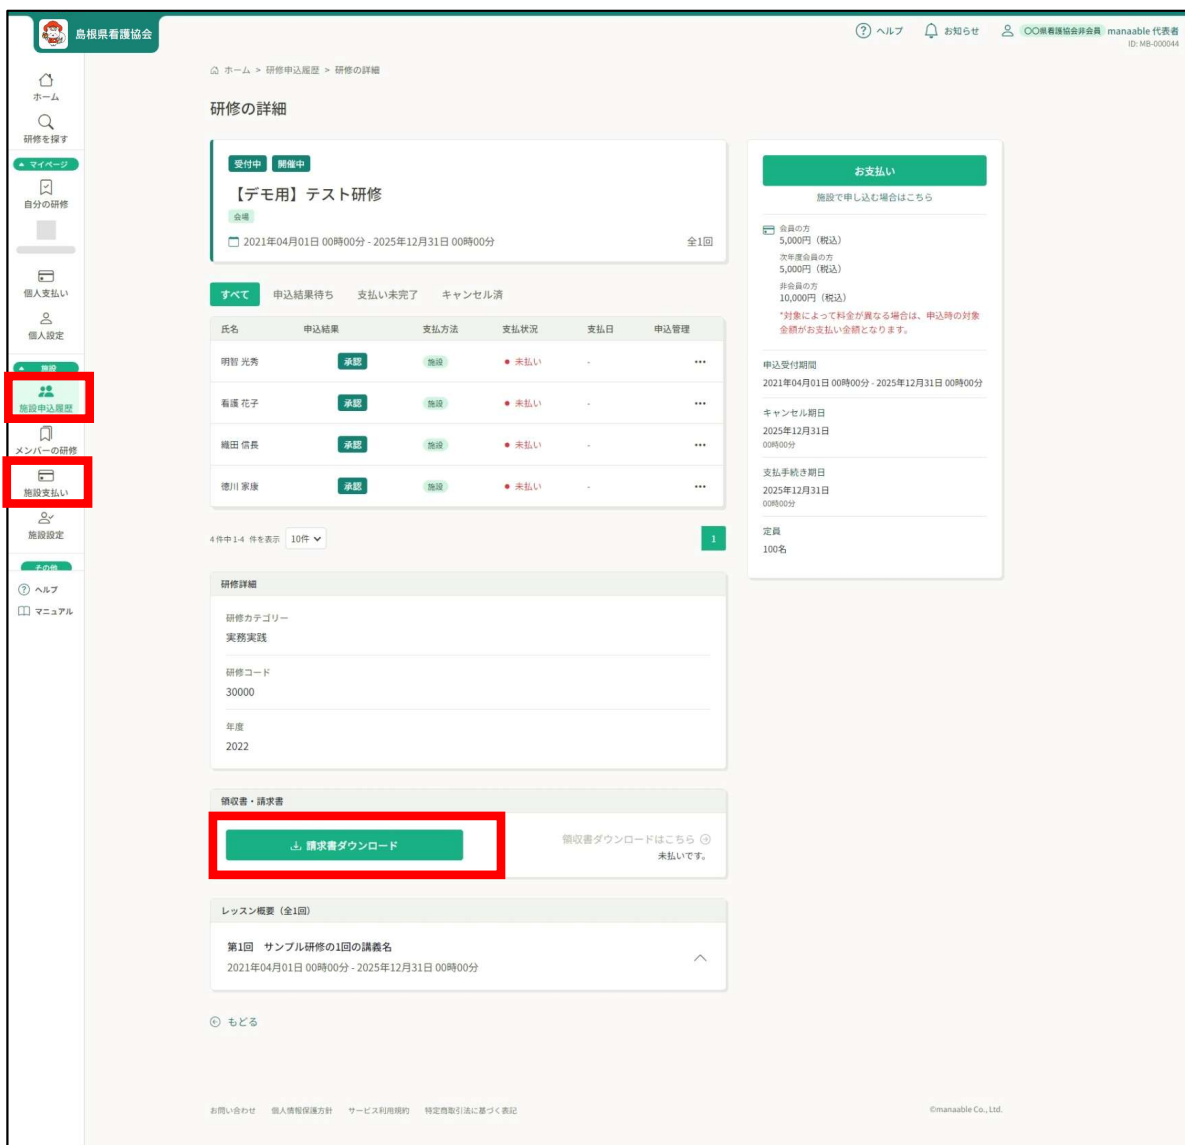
島根県看護協会

ヘルプ お知らせ ○○県看護協会非会員 manaable 代表者
ID: MB-000044

ホーム
研修を探す
マイページ
自分の研修
個人支払い
個人設定
施設
施設申込履歴
メンバーの研修
施設支払い
施設設定
その他
ヘルプ
マニュアル

ホーム > 研修申込履歴 > 研修の詳細

研修の詳細

受付中 開催中
【デモ用】テスト研修
会場
2021年04月01日 00時00分 - 2025年12月31日 00時00分 全1回

すべて 申込結果待ち 支払い未完了 キャンセル済

| 氏名 | 申込結果 | 支払方法 | 支払状況 | 支払日 | 申込管理 |
|---|---|---|---|---|---|
| 明智 光秀 | 承認 | 施設 | ● 未払い | - | ••• |
| 看護 花子 | 承認 | 施設 | ● 未払い | - | ••• |
| 織田 信長 | 承認 | 施設 | ● 未払い | - | ••• |
| 徳川 家康 | 承認 | 施設 | ● 未払い | - | ••• |

4件中1-4 件を表示 10件
1

研修詳細
研修カテゴリー
実務実践
研修コード
30000
年度
2022

領収書・請求書
請求書ダウンロード
領収書ダウンロードはこちら
未払いです。

レッスン概要（全1回）
第1回 サンプル研修の1回の講義名
2021年04月01日 00時00分 - 2025年12月31日 00時00分

もどる

お支払い
施設で申し込む場合はこちら
会員の方
5,000円（税込）
次年度会員の方
5,000円（税込）
非会員の方
10,000円（税込）
*対象によって料金が異なる場合は、申込時の対象金額がお支払い金額となります。

申込受付期間
2021年04月01日 00時00分 - 2025年12月31日 00時00分

キャンセル期日
2025年12月31日
00時00分

支払手続き期日
2025年12月31日
00時00分

定員
100名

お問い合わせ 個人情報保護方針 サービス利用規約 特定商取引法に基づく表記
©manaable Co., Ltd.